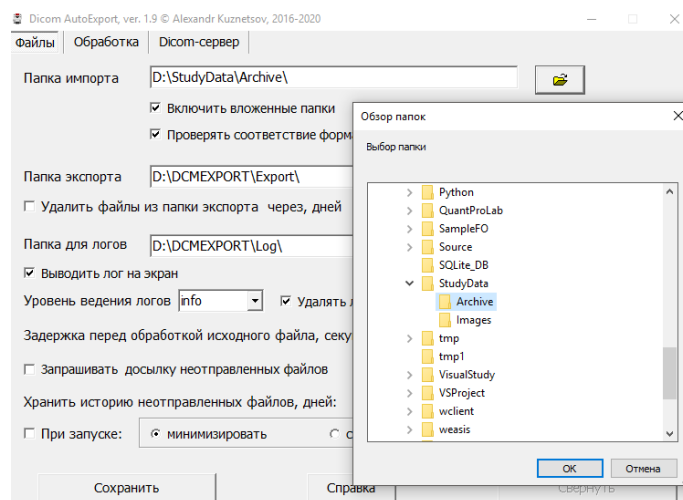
Dicom AutoExport, ver. 1.9 © Alexandr Kuznetsov, 2016-2020

Файлы | Обработка | Dicom-сервер

Папка импорта D:\StudyData\Archive\

☑ Включить вложенные папки

☑ Проверять соответствие фор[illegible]

Папка экспорта D:\DCMEXPORT\Export\

☐ Удалить файлы из папки экспорта через, дней

Папка для логов D:\DCMEXPORT\Log\

☑ Выводить лог на экран

Уровень ведения логов info ☑ Удалять л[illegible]

Задержка перед обработкой исходного файла, секу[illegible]

☐ Запрашивать досылку неотправленных файлов

Хранить историю неотправленных файлов, дней:

☐ При запуске: ◉ минимизировать ○ с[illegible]

Сохранить | Справка | Свернуть

Обзор папок

Выбор папки

Python
QuantProLab
SampleFO
Source
SQLite_DB
StudyData
Archive
Images
tmp
tmp1
VisualStudy
VSProject
wclient
weasis

OK | Отмена